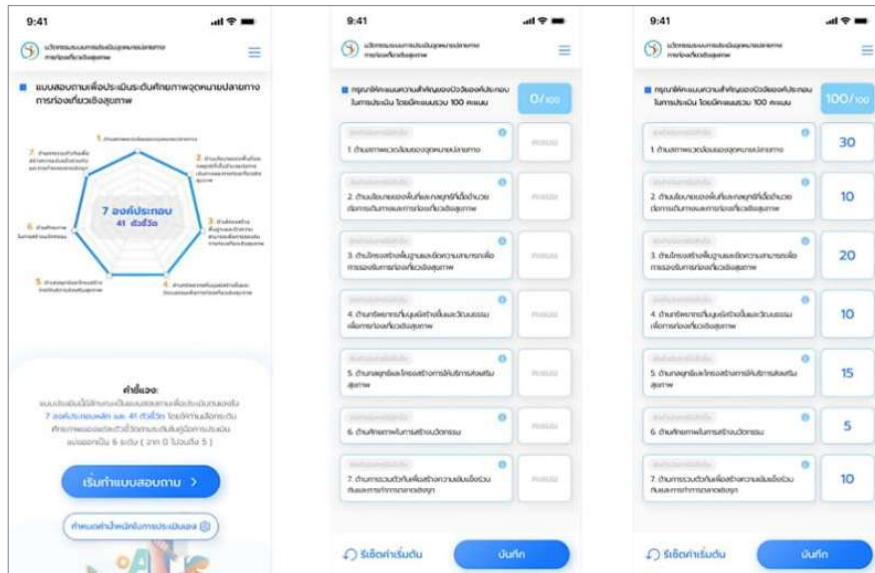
9:41

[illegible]

แบบสอบถามเพื่อประเมินศักยภาพจุดหมายปลายทางการท่องเที่ยวเชิงสุขภาพ

1 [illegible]

2 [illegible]

3 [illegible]

4 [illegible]

5 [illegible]

6 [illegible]

7 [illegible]

7 องค์ประกอบ
41 ตัวชี้วัด

คำชี้แจง:

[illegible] 7 องค์ประกอบหลัก และ 41 ตัวชี้วัด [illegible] 6 ระดับ ( จาก 0 ไปจนถึง 5 )

เริ่มทำแบบสอบถาม >

กำหนดค่าน้ำหนักการประเมินเอง

9:41

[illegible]

กรุณาให้คะแนนความสำคัญของปัจจัยองค์ประกอบในการประเมิน โดยมีคะแนนรวม 100 คะแนน

0/100

1. ด้านสภาพแวดล้อมของจุดหมายปลายทาง

2. ด้านนโยบายของพื้นที่และกลยุทธ์ที่เอื้ออำนวยต่อการดำเนินการท่องเที่ยวเชิงสุขภาพ

3. ด้านโครงสร้างพื้นฐานและขีดความสามารถเพื่อการรองรับการท่องเที่ยวเชิงสุขภาพ

4. ด้านทรัพยากรพื้นฐานที่สร้างสรรค์และวัฒนธรรมเพื่อการท่องเที่ยวเชิงสุขภาพ

5. ด้านกลยุทธ์และโครงสร้างการให้บริการส่งเสริมสุขภาพ

6. ด้านศักยภาพในการสร้างนวัตกรรม

7. ด้านการรวมตัวกันเพื่อสร้างความเข้มแข็งร่วมกันและการกระจายรายได้

รีเซ็ตค่าเริ่มต้น

บันทึก

9:41

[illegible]

กรุณาให้คะแนนความสำคัญของปัจจัยองค์ประกอบในการประเมิน โดยมีคะแนนรวม 100 คะแนน

100/100

1. ด้านสภาพแวดล้อมของจุดหมายปลายทาง 30

2. ด้านนโยบายของพื้นที่และกลยุทธ์ที่เอื้ออำนวยต่อการดำเนินการท่องเที่ยวเชิงสุขภาพ 10

3. ด้านโครงสร้างพื้นฐานและขีดความสามารถเพื่อการรองรับการท่องเที่ยวเชิงสุขภาพ 20

4. ด้านทรัพยากรพื้นฐานที่สร้างสรรค์และวัฒนธรรมเพื่อการท่องเที่ยวเชิงสุขภาพ 10

5. ด้านกลยุทธ์และโครงสร้างการให้บริการส่งเสริมสุขภาพ 15

6. ด้านศักยภาพในการสร้างนวัตกรรม 5

7. ด้านการรวมตัวกันเพื่อสร้างความเข้มแข็งร่วมกันและการกระจายรายได้ 10

รีเซ็ตค่าเริ่มต้น

บันทึก